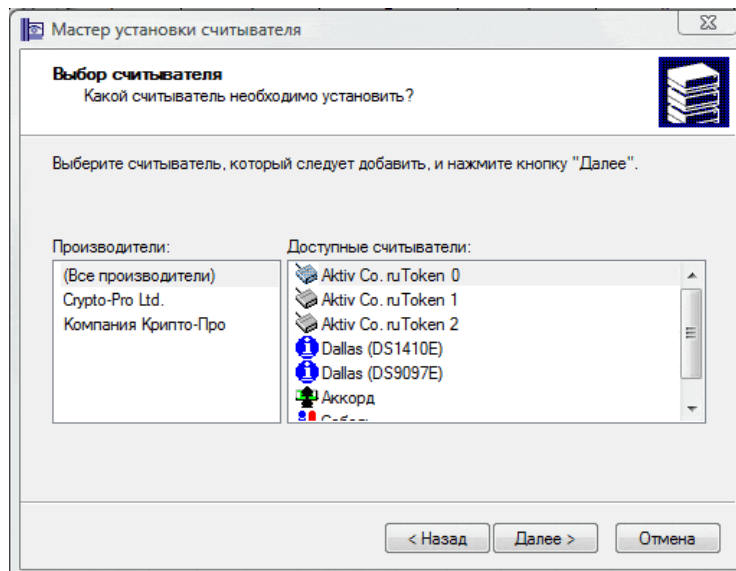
Мастер установки считывателя

Выбор считывателя
Какой считыватель необходимо установить?

Выберите считыватель, который следует добавить, и нажмите кнопку "Далее".

Производители:
(Все производители)
Crypto-Pro Ltd.
Компания Крипто-Про

Доступные считыватели:
Aktiv Co. ruToken 0
Aktiv Co. ruToken 1
Aktiv Co. ruToken 2
Dallas (DS1410E)
Dallas (DS9097E)
Аккорд
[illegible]

< Назад
Далее >
Отмена